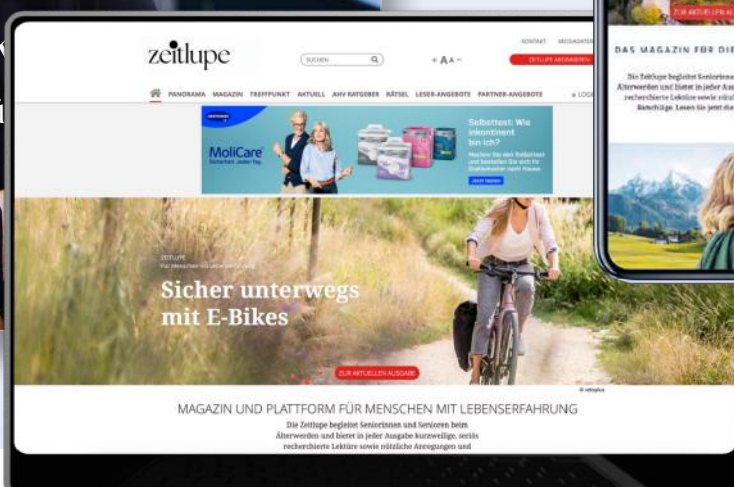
zeitlupe

SUCHEN

KONTAKT MEDIADATEN

ZEITLUPE ABONNIEREN

+ AA −

PANORAMA MAGAZIN TREFFPUNKT AKTUELL AHV RATGEBER RÄTSEL LESER-ANGEBOTE PARTNER-ANGEBOTE LOG

MoliCare
Sicherheit. Jeder Tag.

Selbsttest: Wie inkontinent bin ich?

Machen Sie den Selbsttest und bestellen Sie sich Ihr Gratismuster nach Hause

JETZT TESTEN

ZEITLUPE
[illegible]

Sicher unterwegs mit E-Bikes

ZUR AKTUELLEN AUSGABE

© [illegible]

MAGAZIN UND PLATTFORM FÜR MENSCHEN MIT LEBENSERFAHRUNG

Die Zeitlupe begleitet Seniorinnen und Senioren beim Älterwerden und bietet in jeder Ausgabe kurzweilige, seriös recherchierte Lektüre sowie nützliche Anregungen und

ZUR AKTUELLEN AU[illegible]

DAS MAGAZIN FÜR DI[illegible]

Die Zeitlupe begleitet Seniorinne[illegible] Älterwerden und bietet in jeder Aus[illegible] recherchierte Lektüre sowie nützl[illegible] Ratschläge. Lesen Sie jetzt da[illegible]